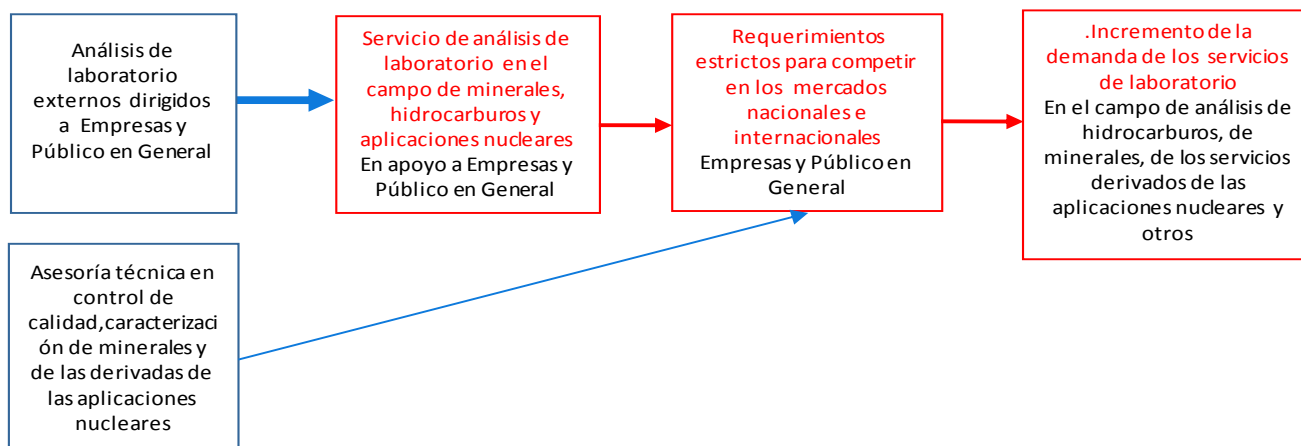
Análisis de laboratorio externos dirigidos a Empresas y Público en General

Servicio de análisis de laboratorio en el campo de minerales, hidrocarburos y aplicaciones nucleares
En apoyo a Empresas y Público en General

Requerimientos estrictos para competir en los mercados nacionales e internacionales
Empresas y Público en General

.Incremento de la demanda de los servicios de laboratorio
En el campo de análisis de hidrocarburos, de minerales, de los servicios derivados de las aplicaciones nucleares y otros

Asesoría técnica en control de calidad,caracterización de minerales y de las derivadas de las aplicaciones nucleares